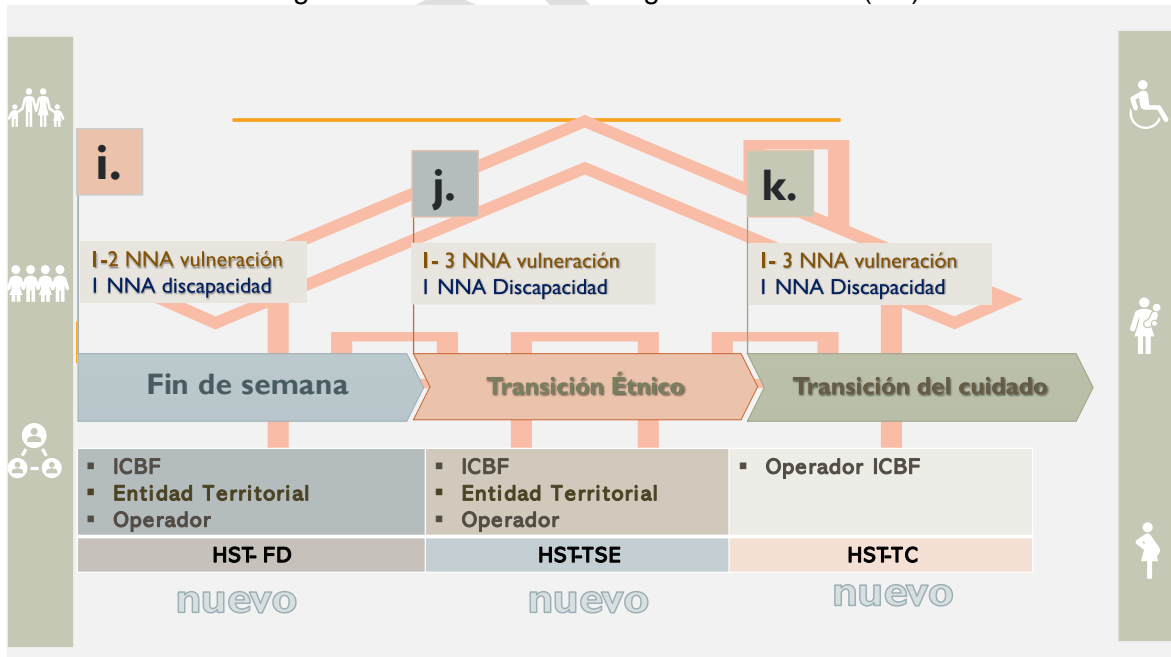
i.

j.

k.

1-2 NNA vulneración
1 NNA discapacidad

1- 3 NNA vulneración
1 NNA Discapacidad

1- 3 NNA vulneración
1 NNA Discapacidad

Fin de semana

Transición Étnico

Transición del cuidado

- ICBF
- Entidad Territorial
- Operador

- ICBF
- Entidad Territorial
- Operador

- Operador ICBF

| HST- FD | HST-TSE | HST-TC |
|---|---|---|

nuevo

nuevo

nuevo